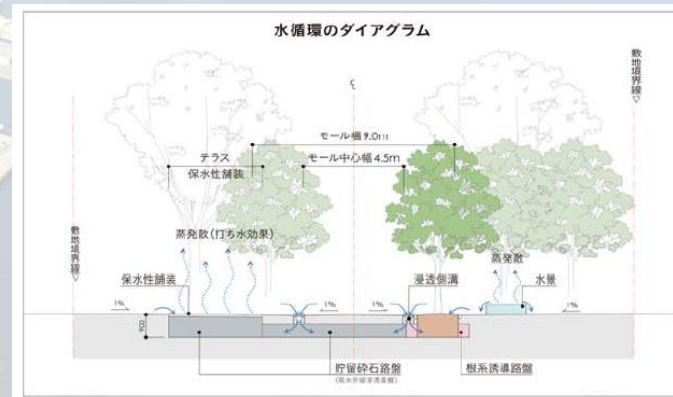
水循環のダイアグラム

℄

敷地境界線▽

モール幅 9.0m

テラス

保水性舗装

モール中心幅 4.5m

敷地境界線▽

蒸発散（打ち水効果）

保水性舗装

浸透側溝

蒸発散

水景

1%

1%

1%

1%

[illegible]

貯留砕石路盤

(雨水貯留浸透層)

根系誘導路盤